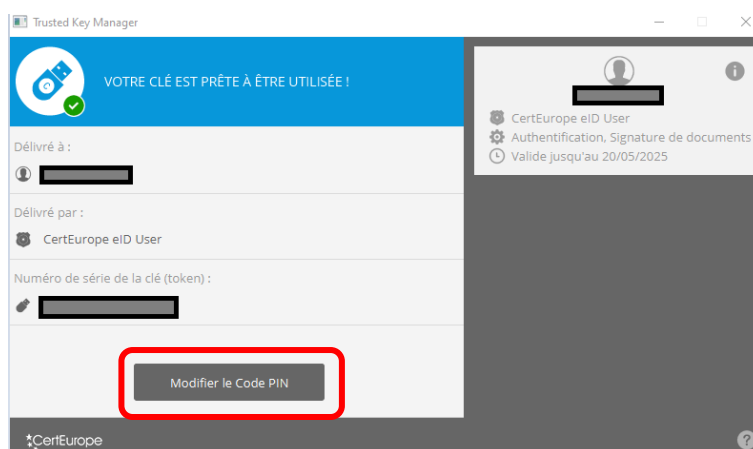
Trusted Key Manager

VOTRE CLÉ EST PRÊTE À ÊTRE UTILISÉE !

Délivré à :

Délivré par :

CertEurope eID User

Numéro de série de la clé (token) :

Modifier le Code PIN

CertEurope eID User

Authentification, Signature de documents

Valide jusqu'au 20/05/2025

CertEurope

?